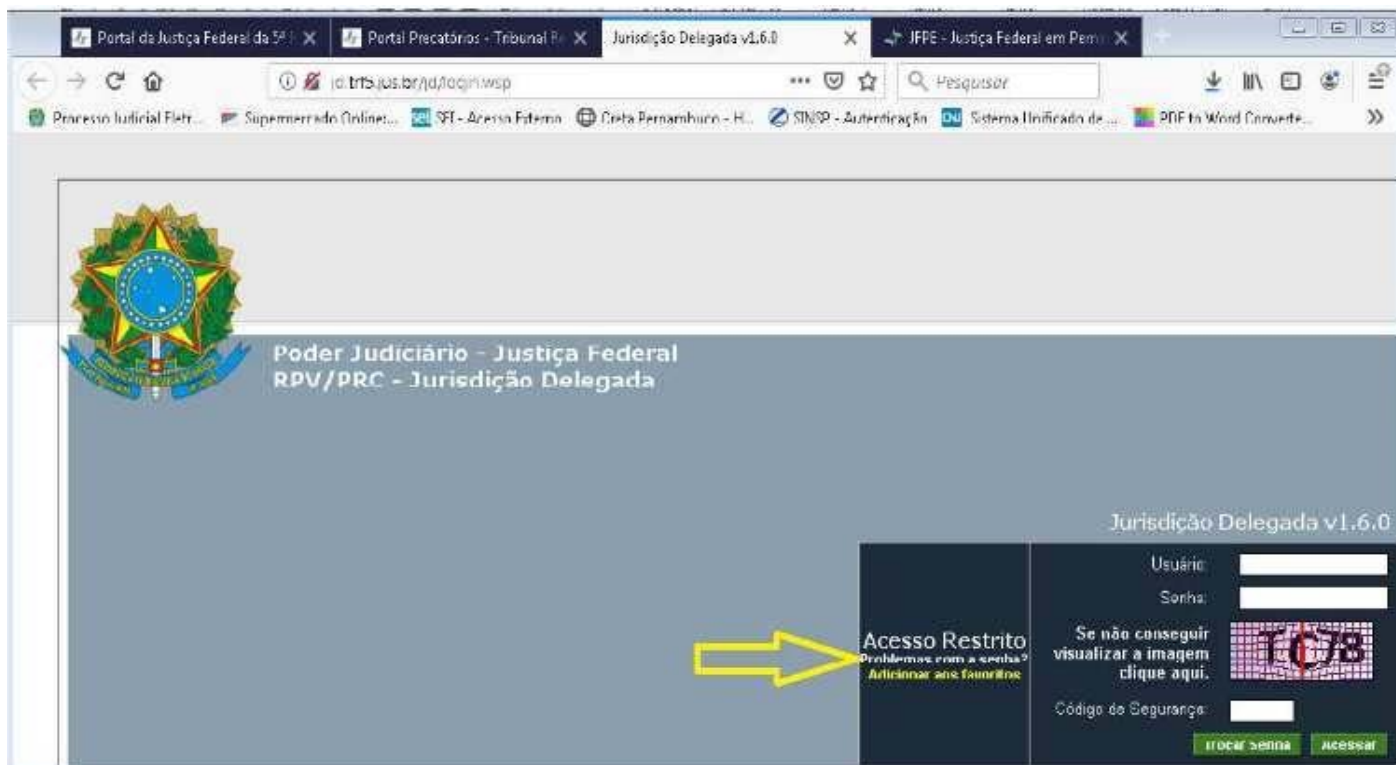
Portal da Justiça Federal da 5ª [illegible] ✕ | Portal Precatórios - Tribunal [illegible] ✕ | Jurisdição Delegada v1.6.0 ✕ | JFPE - Justiça Federal em Pern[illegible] ✕

jd.trf5.jus.br/jd/login.wsp

Pesquisar

Processo Judicial Eletr... | Supermercado Online:... | SEI - Acesso Externo | Creta Pernambuco - H... | SINSP - Autenticação | Sistema Unificado de ... | PDF to Word Converte...

Poder Judiciário - Justiça Federal
RPV/PRC - Jurisdição Delegada

Jurisdição Delegada v1.6.0

Acesso Restrito
Problemas com a senha?
Adicionar aos favoritos

Usuário:
Senha:
Se não conseguir visualizar a imagem clique aqui.
TC78
Código de Segurança:
Trocar Senha | Acessar